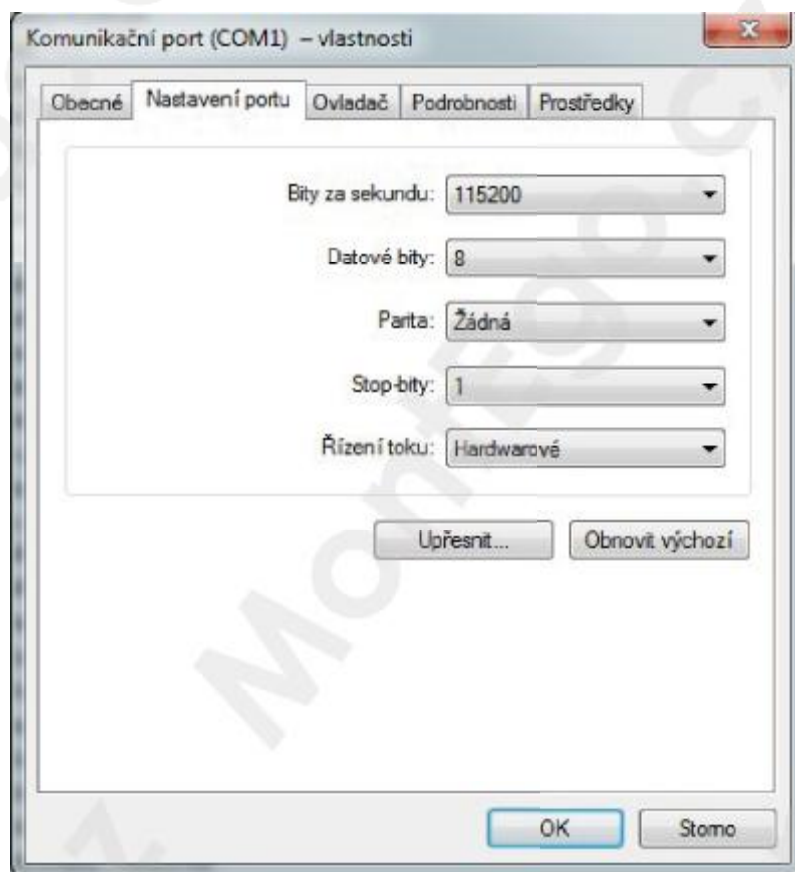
Komunikační port (COM1) – vlastnosti

Obecné | Nastavení portu | Ovladač | Podrobnosti | Prostředky

Bity za sekundu: 115200

Datové bity: 8

Parita: Žádná

Stop-bity: 1

Řízení toku: Hardwarové

Upřesnit...

Obnovit výchozí

OK

Storno